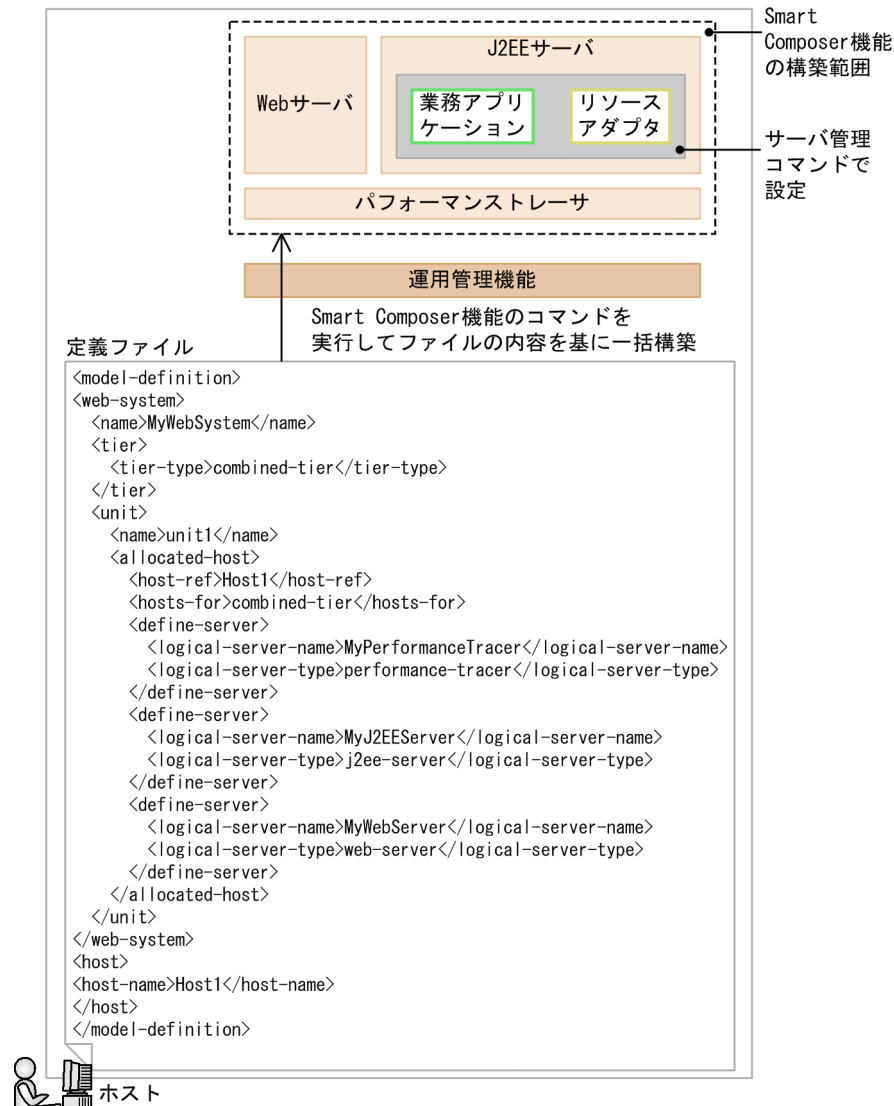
Smart Composer機能の構築範囲

J2EEサーバ

Webサーバ

業務アプリケーション

リソースアダプタ

サーバ管理コマンドで設定

パフォーマンストレーサ

運用管理機能

Smart Composer機能のコマンドを実行してファイルの内容を基に一括構築

定義ファイル

<model-definition>
<web-system>
  <name>MyWebSystem</name>
  <tier>
    <tier-type>combined-tier</tier-type>
  </tier>
  <unit>
    <name>unit1</name>
    <allocated-host>
      <host-ref>Host1</host-ref>
      <hosts-for>combined-tier</hosts-for>
      <define-server>
        <logical-server-name>MyPerformanceTracer</logical-server-name>
        <logical-server-type>performance-tracer</logical-server-type>
      </define-server>
      <define-server>
        <logical-server-name>MyJ2EEServer</logical-server-name>
        <logical-server-type>j2ee-server</logical-server-type>
      </define-server>
      <define-server>
        <logical-server-name>MyWebServer</logical-server-name>
        <logical-server-type>web-server</logical-server-type>
      </define-server>
    </allocated-host>
  </unit>
</web-system>
<host>
<host-name>Host1</host-name>
</host>
</model-definition>

ホスト